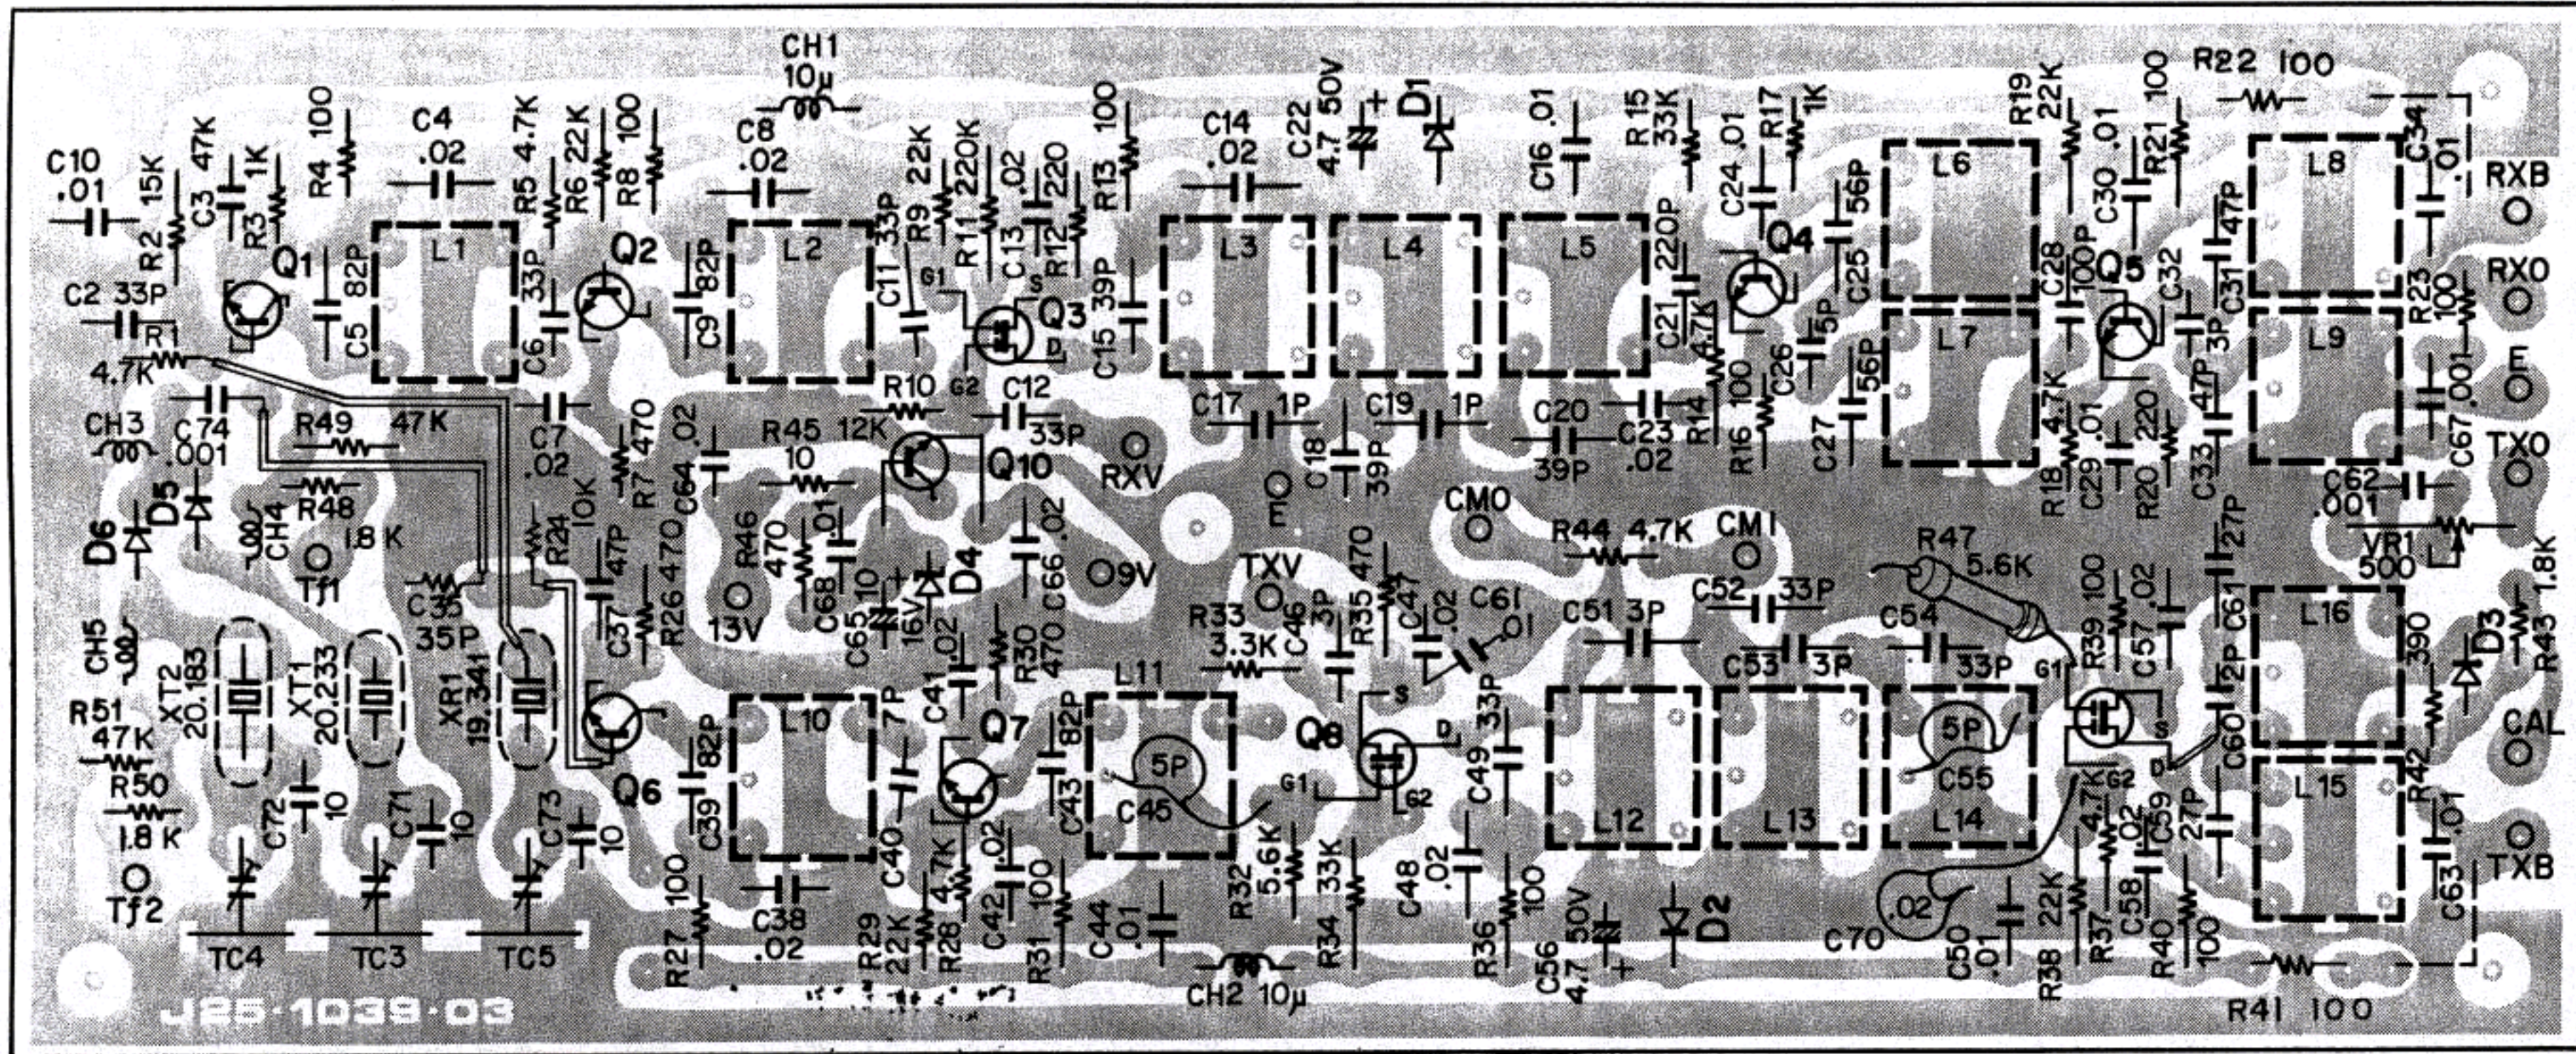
CH1 10µ
C10 .01
R2 15K
C3 47K
R3 1K
R4 100
C4 .02
R5 4.7K
R6 22K
R8 100
C8 .02
R9 22K
R11 220K
C13 .02
R12 220
R13 100
C14 .02
C22 4.7 50V
D1
C16 .01
R15 33K
R17 1K
C24 .01
R19 22K
C30 .01
R21 100
R22 100
C34 .01
Q1
C5 82P
L1
C6 33P
Q2
C9 82P
L2
C11 33P
G1
S
Q3
D
C15 39P
L3
L4
L5
C21 220P
Q4
C25 56P
L6
L7
C28 100P
Q5
C32
C31 47P
L8
RXB
C2 33P
R1 4.7K
R10
G2
C12 33P
R45 10 12K
Q10
C17 1P
C18 39P
C19 1P
C20 39P
C23 .02
R14 4.7K
R16 100
C26 5P
C27 56P
4.7K
R18
C29 .01
R20 220
C33 3P 47P
L9
R23 100
RXO
E
CH3
C74 .001
R49 47K
C7 .02
R7 470
C64 .02
R46 470
C68 .01
RXV
E
CMO
CM1
R44 4.7K
C62 .001
C67 .001
TXO
D6
D5
CH4
R48 1.8K
Tf1
C35 35P
R24 10K
C37 47P
R26 470
13V
C65 10 16V
D4
C66 .02
9V
TXV
R33 3.3K
C46 3P
R35 470
C47 .02
C61 .01
C51 3P
C52 33P
R47 5.6K
C54 33P
C53 3P
R39 100
C57 .02
C61 27P
L16
VR1 500
R43 1.8K
D3
CH5
XT2 20.183
XT1 20.233
XR1 19.341
Q6
L10
C41 .02
R30 470
7P
Q7
C43 82P
L11
5P
C45
Q8
S
D
G1
G2
C49 33P
L12
L13
5P
C55
L14
G1
S
D
G2
C60 2P
390
L15
R42
CAL
R51 47K
R50 1.8K
C72 10
C71 10
C73 10
C39 82P
C40
R28 4.7K
C42 .02
R31 100
C44 .01
R32 5.6K
R34 33K
C48 .02
R36 100
C56 4.7 50V
D2
C70
.02
C50 .01
R38 22K
R37 4.7K
C58 .02
C59 27P
R40 100
C63 .01
TXB
Tf2
TC4
TC3
TC5
C38 .02
R27 100
R29 22K
CH2 10µ
R41 100
J25·1039·03